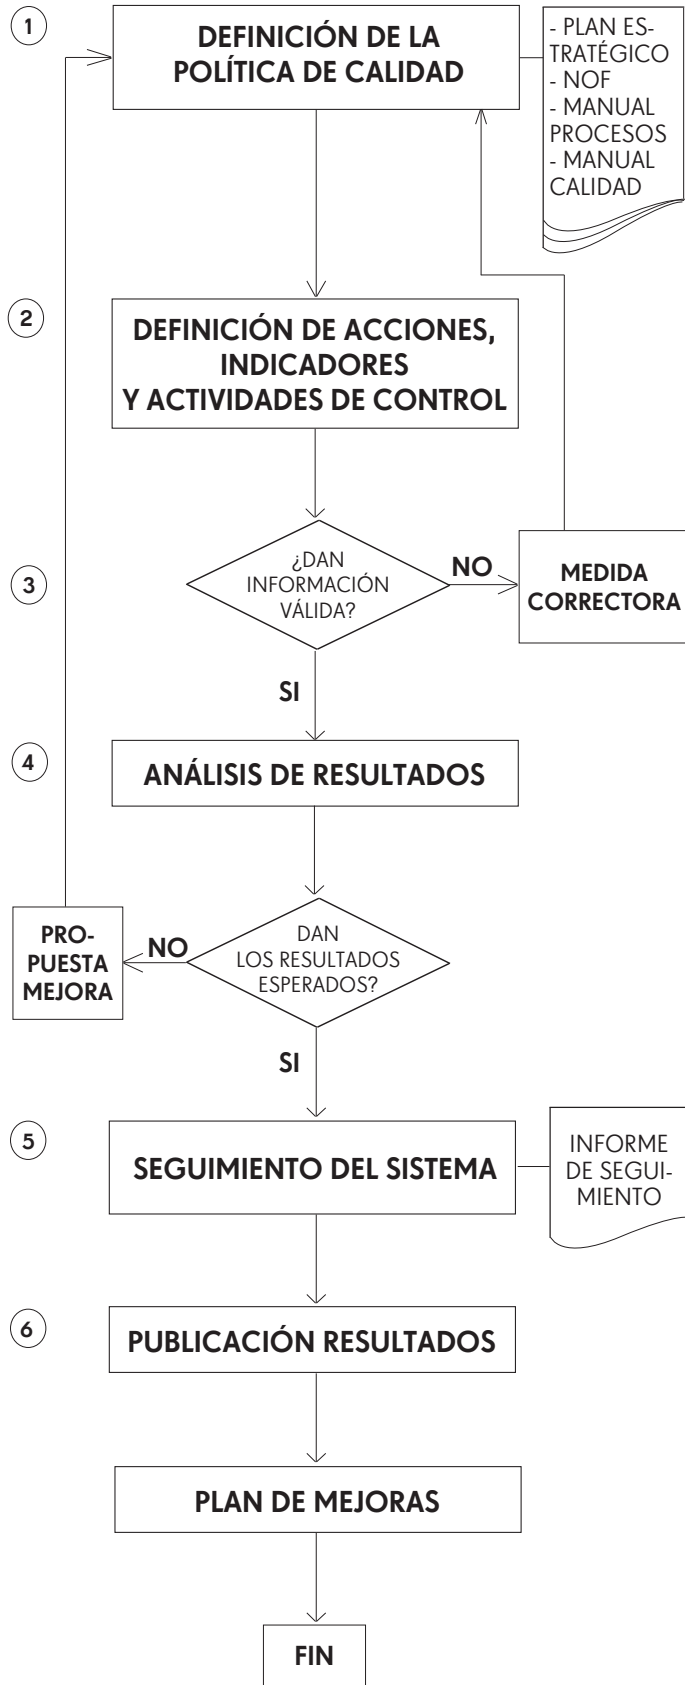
1

DEFINICIÓN DE LA POLÍTICA DE CALIDAD

- PLAN ESTRATÉGICO
- NOF
- MANUAL PROCESOS
- MANUAL CALIDAD

2

DEFINICIÓN DE ACCIONES, INDICADORES Y ACTIVIDADES DE CONTROL

3

¿DAN INFORMACIÓN VÁLIDA?

NO

MEDIDA CORRECTORA

SI

4

ANÁLISIS DE RESULTADOS

PROPUESTA MEJORA

NO

DAN LOS RESULTADOS ESPERADOS?

SI

5

SEGUIMIENTO DEL SISTEMA

INFORME DE SEGUIMIENTO

6

PUBLICACIÓN RESULTADOS

PLAN DE MEJORAS

FIN